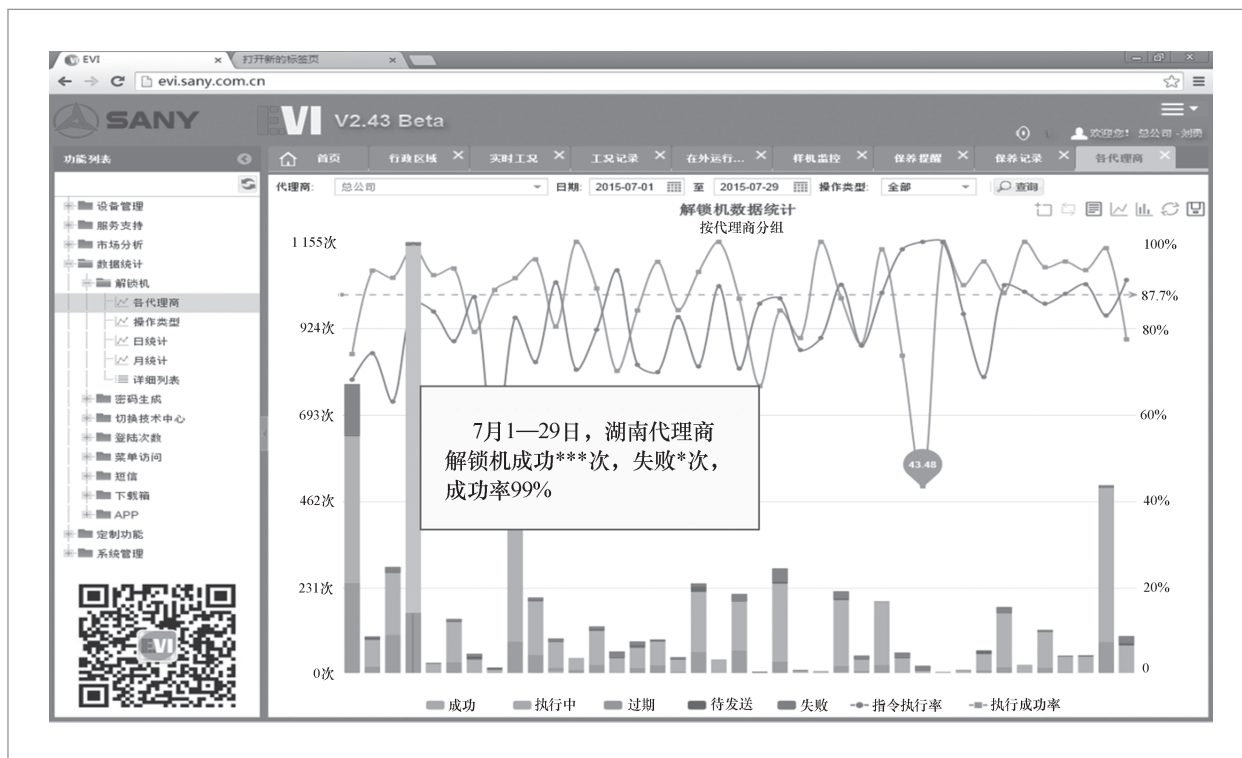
EVI ×
打开新的标签页 ×
evi.sany.com.cn
SANY
EVI V2.43 Beta
欢迎您! 总公司 -刘勇
功能列表
首页
行政区域
实时工况
工况记录
在外运行...
样机监控
保养提醒
保养记录
各代理商
代理商: 总公司
日期: 2015-07-01 至 2015-07-29
操作类型: 全部
查询
设备管理
服务支持
市场分析
数据统计
解锁机
各代理商
操作类型
日统计
月统计
详细列表
密码生成
切换技术中心
登陆次数
菜单访问
短信
下载箱
APP
定制功能
系统管理
EVI
解锁机数据统计
按代理商分组
1 155次
924次
693次
462次
231次
0次
100%
87.7%
80%
60%
40%
20%
0
43.48
7月1—29日，湖南代理商解锁机成功***次，失败*次，成功率99%
成功
执行中
过期
待发送
失败
指令执行率
执行成功率